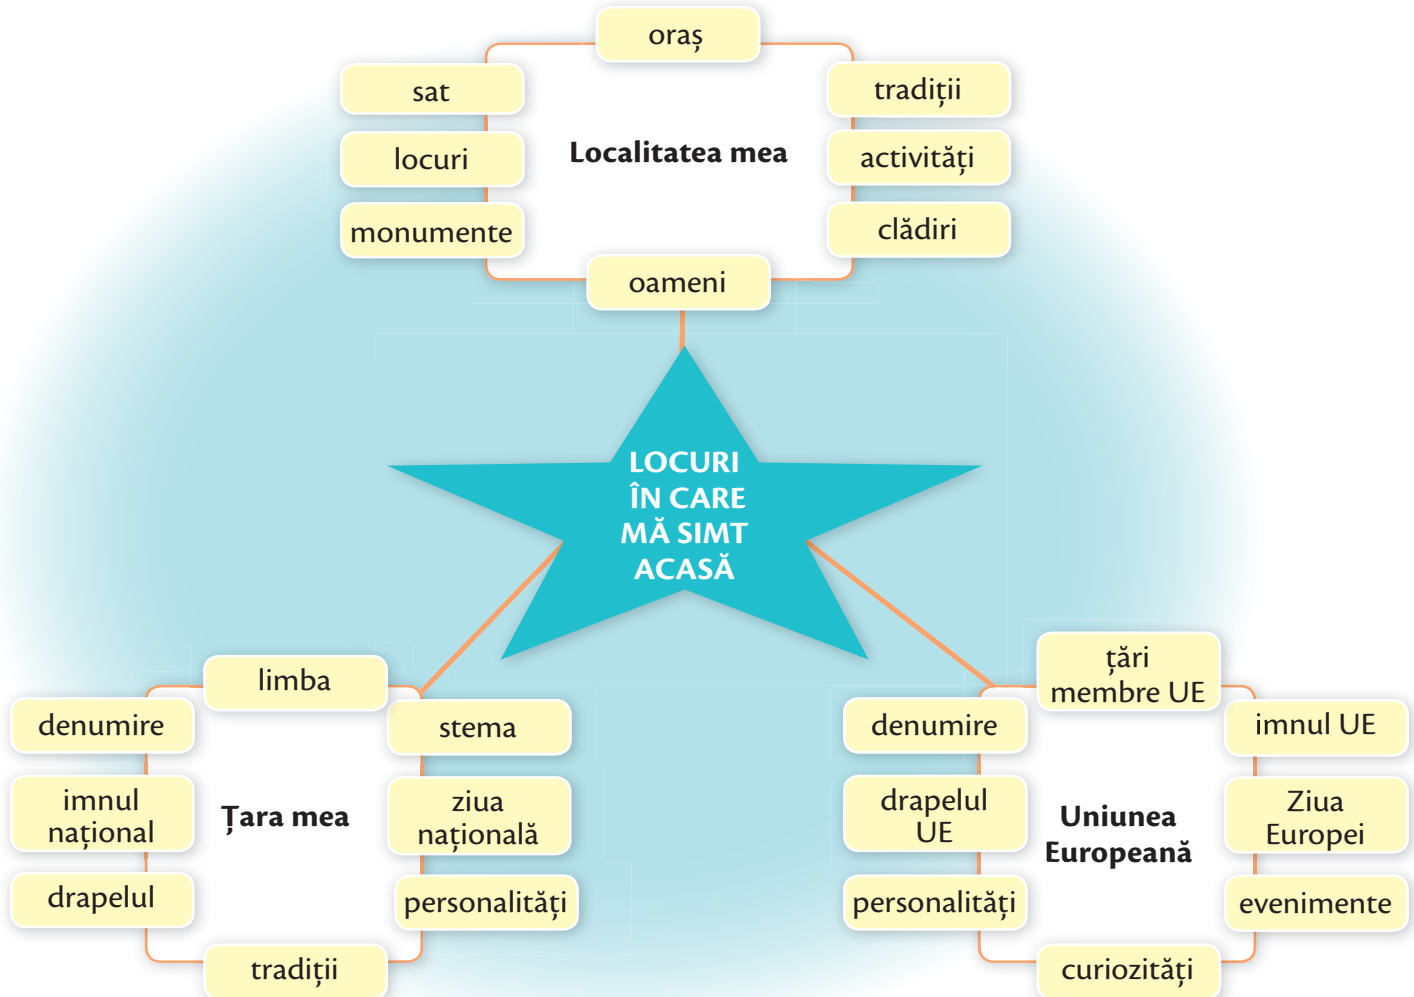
oraș

sat

tradiții

locuri

Localitatea mea

activități

monumente

clădiri

oameni

LOCURI ÎN CARE MĂ SIMT ACASĂ

limba

denumire

stema

imnul național

Țara mea

ziua națională

drapelul

personalități

tradiții

țări membre UE

denumire

imnul UE

drapelul UE

Uniunea Europeană

Ziua Europei

personalități

evenimente

curiozități